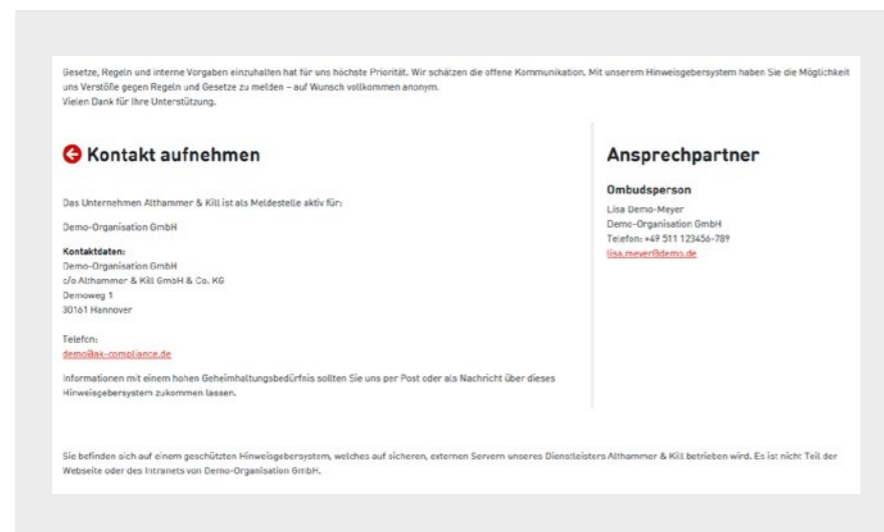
Gesetze, Regeln und interne Vorgaben einzuhalten hat für uns höchste Priorität. Wir schätzen die offene Kommunikation. Mit unserem Hinweisgebersystem haben Sie die Möglichkeit uns Verstöße gegen Regeln und Gesetze zu melden – auf Wunsch vollkommen anonym.
Vielen Dank für Ihre Unterstützung.

Kontakt aufnehmen

Das Unternehmen Althammer & Kill ist als Meldestelle aktiv für:

Demo-Organisation GmbH

Kontaktdaten:
Demo-Organisation GmbH
c/o Althammer & Kill GmbH & Co. KG
Demoweg 1
30161 Hannover

Telefon:
demo@ak-compliance.de

Informationen mit einem hohen Geheimhaltungsbedürfnis sollten Sie uns per Post oder als Nachricht über dieses Hinweisgebersystem zukommen lassen.

Ansprechpartner

Ombudsperson
Lisa Demo-Meyer
Demo-Organisation GmbH
Telefon: +49 511 123456-789
lisa.meyer@demo.de

Sie befinden sich auf einem geschützten Hinweisgebersystem, welches auf sicheren, externen Servern unseres Dienstleisters Althammer & Kill betrieben wird. Es ist nicht Teil der Webseite oder des Intranets von Demo-Organisation GmbH.